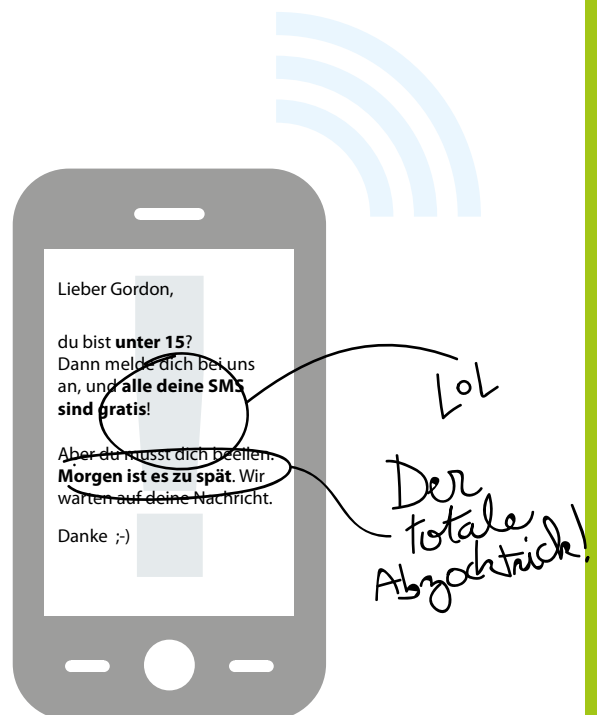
Lieber Gordon,

du bist **unter 15**? Dann melde dich bei uns an, und **alle deine SMS sind gratis**!

Aber du musst dich beeilen. **Morgen ist es zu spät**. Wir warten auf deine Nachricht.

Danke ;-)

LoL

Der totale Abzocktrick!